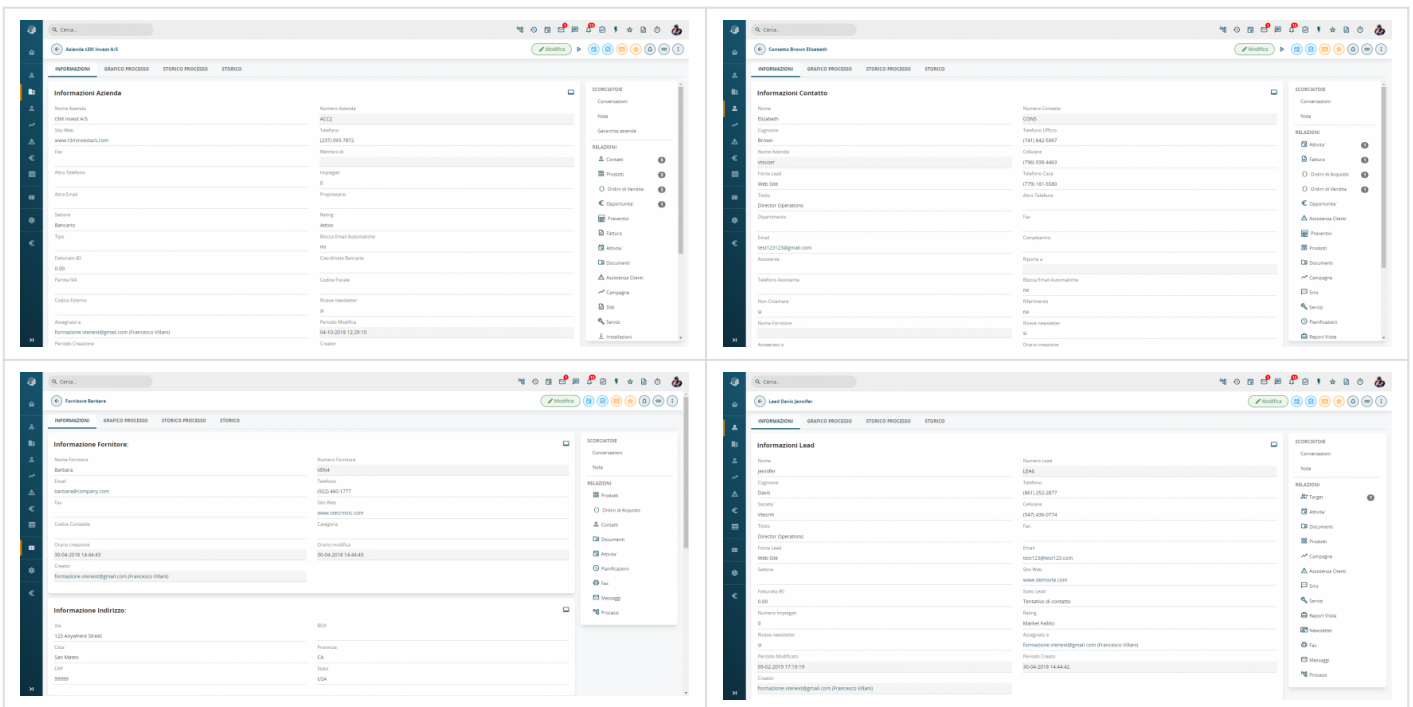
Cerca...

Azienda t3M Invest A/S

Modifica

INFORMAZIONI GRAFICO PROCESSO STORICO PROCESSO STORICO

Informazioni Azienda

Nome Azienda
t3M Invest A/S

Numero Azienda
ACC2

Sito Web
www.t3minvestars.com

Telefono
(237) 059-7872

Fax

Membro di

Altro Telefono

Impiegati
0

Altra Email

Proprietario

Settore
Bancario

Rating
Attivo

Tipo

Blocca Email Automatiche
no

Fatturato A0
0.00

Coordinate Bancarie

Partita IVA

Codice Fiscale

Codice Esterno

Ricevi newsletter
si

Assegnato a
formazione.vtenext@gmail.com (Francesco Villani)

Periodo Modifica
04-10-2018 12:29:10

Periodo Creazione

Creator

SCORCIATOIE
Conversazioni
Note
Gerarchia aziende

RELAZIONI
Contatti 4
Prodotti 3
Ordini di Vendita 3
Opportunita' 1
Preventivi
Fattura
Attivita'
Documenti
Assistenza Clienti
Campagne
Siti
Servizi
Installazioni

Cerca...

Contatto Brown Elizabeth

Modifica

INFORMAZIONI GRAFICO PROCESSO STORICO PROCESSO STORICO

Informazioni Contatto

Nome
Elizabeth

Numero Contatto
CON5

Cognome
Brown

Telefono Ufficio
(741) 842-5667

Nome Azienda
vtecrm

Cellulare
(796) 938-4463

Fonte Lead
Web Site

Telefono Casa
(779) 181-5580

Titolo
Director Operations

Altro Telefono

Dipartimento

Fax

Email
test123123@gmail.com

Compleanno

Assistente

Riporta a

Telefono Assistente

Blocca Email Automatiche
no

Non Chiamare
si

Rifarmento
no

Nome Fornitore

Ricevi newsletter
si

Assegnato a

Orario creazione

SCORCIATOIE
Conversazioni
Note

RELAZIONI
Attivita' 1
Fattura 1
Ordini di Acquisto 1
Ordini di Vendita 1
Opportunita'
Assistenza Clienti
Preventivi
Prodotti
Documenti
Campagne
Sms
Servizi
Pianificazioni
Report Visite

Cerca...

Fornitore Barbara

Modifica

INFORMAZIONI GRAFICO PROCESSO STORICO PROCESSO STORICO

Informazione Fornitore:

Nome Fornitore
Barbara

Numero Fornitore
VEN4

Email
barbara@company.com

Telefono
(922) 460-1777

Fax

Sito Web
www.vtecrmrm.com

Codice Contabile

Categoria

Orario creazione
30-04-2018 14:44:43

Orario modifica
30-04-2018 14:44:43

Creator
formazione.vtenext@gmail.com (Francesco Villani)

Informazione Indirizzo:

Via
123 Anywhere Street

BOX

Città
San Mateo

Provincia
CA

CAP
99999

Stato
USA

SCORCIATOIE
Conversazioni
Note

RELAZIONI
Prodotti
Ordini di Acquisto
Contatti
Documenti
Attivita'
Pianificazioni
Fax
Messaggi
Processi

Cerca...

Lead Davis Jennifer

Modifica

INFORMAZIONI GRAFICO PROCESSO STORICO PROCESSO STORICO

Informazioni Lead

Nome
Jennifer

Numero Lead
LEA6

Cognome
Davis

Telefono
(861) 252-2877

Societa'
Vtecrm

Cellulare
(547) 439-0774

Titolo
Director Operations

Fax

Fonte Lead
Web Site

Email
test123@test123.com

Settore

Sito Web
www.demovte.com

Fatturato A0
0.00

Stato Lead
Tentativo di contatto

Numero Impiegati
0

Rating
Market Fallito

Ricevi newsletter
si

Assegnato a
formazione.vtenext@gmail.com (Francesco Villani)

Periodo Modificato
09-02-2019 17:19:19

Periodo Creato
30-04-2018 14:44:42

Creator
formazione.vtenext@gmail.com (Francesco Villani)

SCORCIATOIE
Conversazioni
Note

RELAZIONI
Target 1
Attivita
Documenti
Prodotti
Campagne
Assistenza Clienti
Sms
Servizi
Report Visita
Newsletter
Fax
Messaggi
Processi